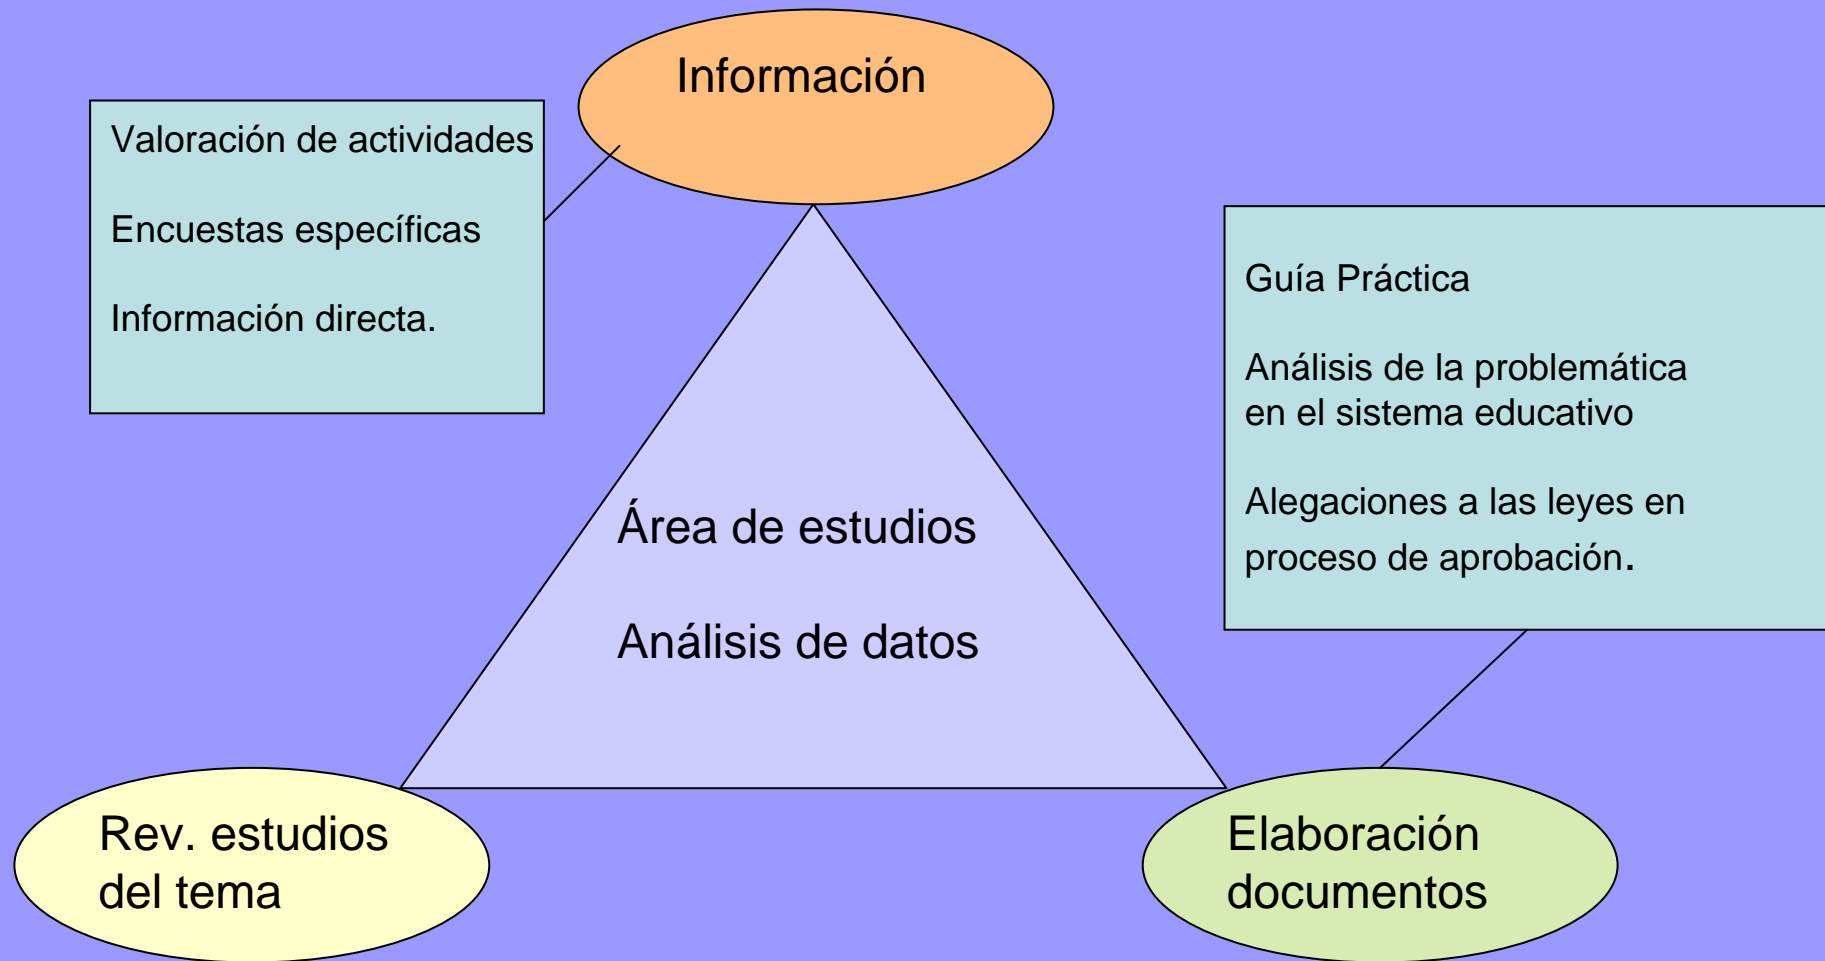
Información

Valoración de actividades

Encuestas específicas

Información directa.

Guía Práctica

Análisis de la problemática en el sistema educativo

Alegaciones a las leyes en proceso de aprobación.

Área de estudios

Análisis de datos

Rev. estudios del tema

Elaboración documentos